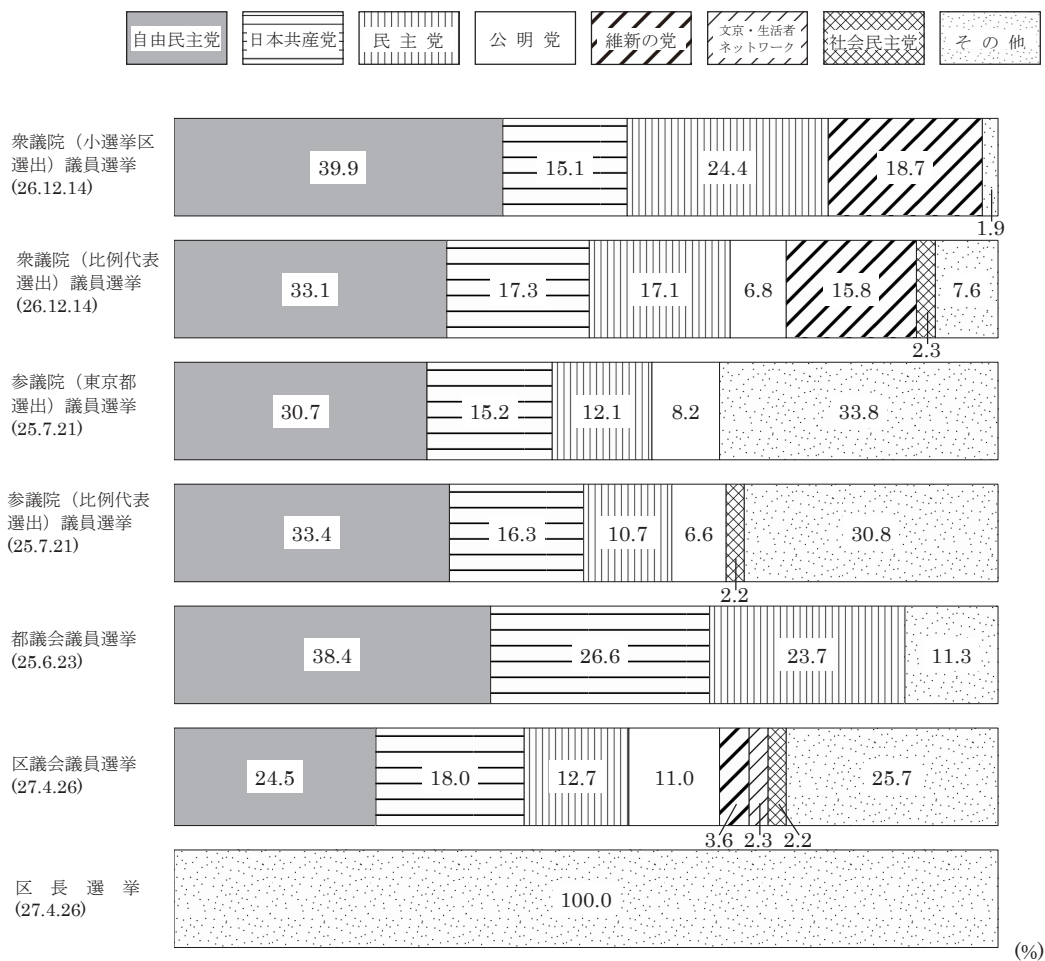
自由民主党 日本共産党 民主党 公明党 維新の党 文京・生活者ネットワーク 社会民主党 その他

衆議院（小選挙区選出）議員選挙 (26.12.14)
39.9 15.1 24.4 18.7 1.9

衆議院（比例代表選出）議員選挙 (26.12.14)
33.1 17.3 17.1 6.8 15.8 2.3 7.6

参議院（東京都選出）議員選挙 (25.7.21)
30.7 15.2 12.1 8.2 33.8

参議院（比例代表選出）議員選挙 (25.7.21)
33.4 16.3 10.7 6.6 2.2 30.8

都議会議員選挙 (25.6.23)
38.4 26.6 23.7 11.3

区議会議員選挙 (27.4.26)
24.5 18.0 12.7 11.0 3.6 2.3 2.2 25.7

区長選挙 (27.4.26)
100.0

(%)